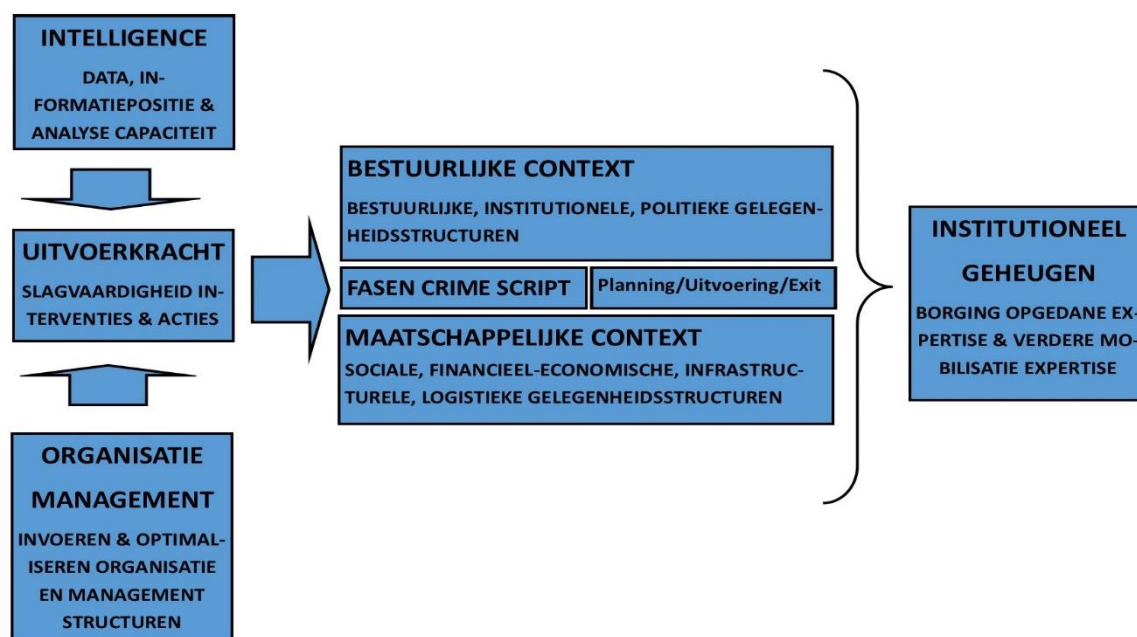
INTELLIGENCE

DATA, INFORMATIEPOSITIE & ANALYSE CAPACITEIT

UITVOERKRACHT

SLAGVAARDIGHEID INTERVENTIES & ACTIES

ORGANISATIE MANAGEMENT

INVOEREN & OPTIMALISEREN ORGANISATIE EN MANAGEMENT STRUCTUREN

BESTUURLIJKE CONTEXT

BESTUURLIJKE, INSTITUTIONELE, POLITIEKE GELEGENHEIDSSTRUCTUREN

FASEN CRIME SCRIPT

Planning/Uitvoering/Exit

MAATSCHAPPELIJKE CONTEXT

SOCIALE, FINANCIEEL-ECONOMISCHE, INFRASTRUCTURELE, LOGISTIEKE GELEGENHEIDSSTRUCTUREN

INSTITUTIONEEL GEHEUGEN

BORGING OPGEDANE EXPERTISE & VERDERE MOBILISATIE EXPERTISE